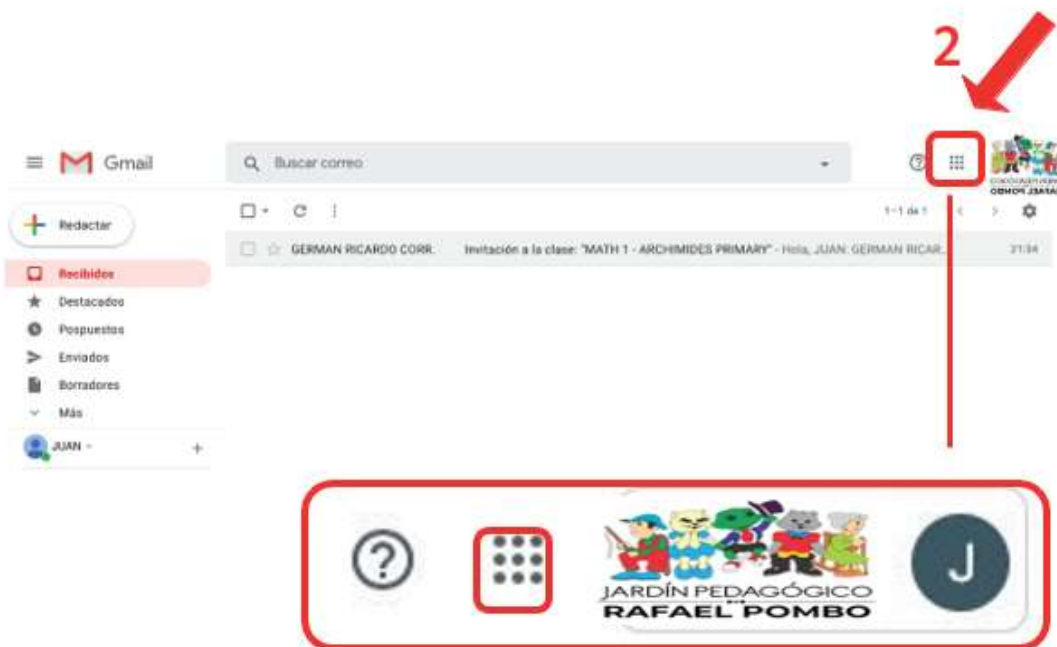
2

Gmail

Buscar correo

Redactar

1–1 de 1

GERMAN RICARDO CORR. Invitación a la clase: "MATH 1 - ARCHIMIDES PRIMARY" - Hola, JUAN: GERMAN RICAR... 21:34

Recibidos
Destacados
Pospuestos
Enviados
Borradores
Más

JUAN

JARDÍN PEDAGÓGICO
RAFAEL POMBO

J